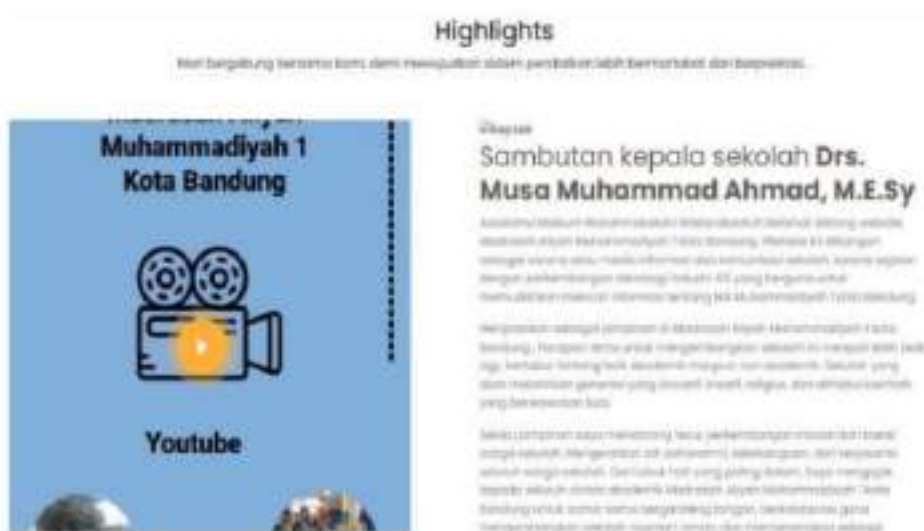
Highlights

Mari bergabung bersama kami demi mewujudkan sistem pendidikan lebih bermartabat dan berprestasi.

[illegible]
Muhammadiyah 1
Kota Bandung

Youtube

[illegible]

Sambutan kepala sekolah Drs. Musa Muhammad Ahmad, M.E.Sy

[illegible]

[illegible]

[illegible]